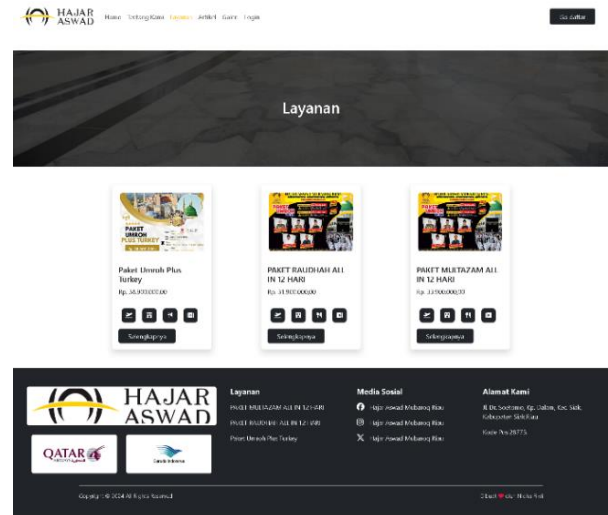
HAJAR ASWAD

Home Tentang Kami Layanan Artikel Galeri Login

Daftar

Layanan

PAKET UMROH PLUS TURKEY

Paket Umroh Plus Turkey

Rp. 38.000.000,00

Selengkapnya

PAKET RAUDHAH ALL IN 12 HARI

Rp. 31.900.000,00

Selengkapnya

PAKET MULTAZAM ALL IN 12 HARI

Rp. 33.900.000,00

Selengkapnya

HAJAR ASWAD

QATAR AIRWAYS

Garuda Indonesia

Layanan

PAKET MULTAZAM ALL IN 12 HARI

PAKET RAUDHAH ALL IN 12 HARI

Paket Umroh Plus Turkey

Media Sosial

Hajar Aswad Mubaroq Riau

Hajar Aswad Mubaroq Riau

Hajar Aswad Mubaroq Riau

Alamat Kami

Jl. Dt. Soekarno, Kp. Dalam, Kec. Siak, Kabupaten Siak Riau

Kode Pos 28773

Copyright © 2024 All Rights Reserved

Dibuat ♥ oleh : Nicko Padi